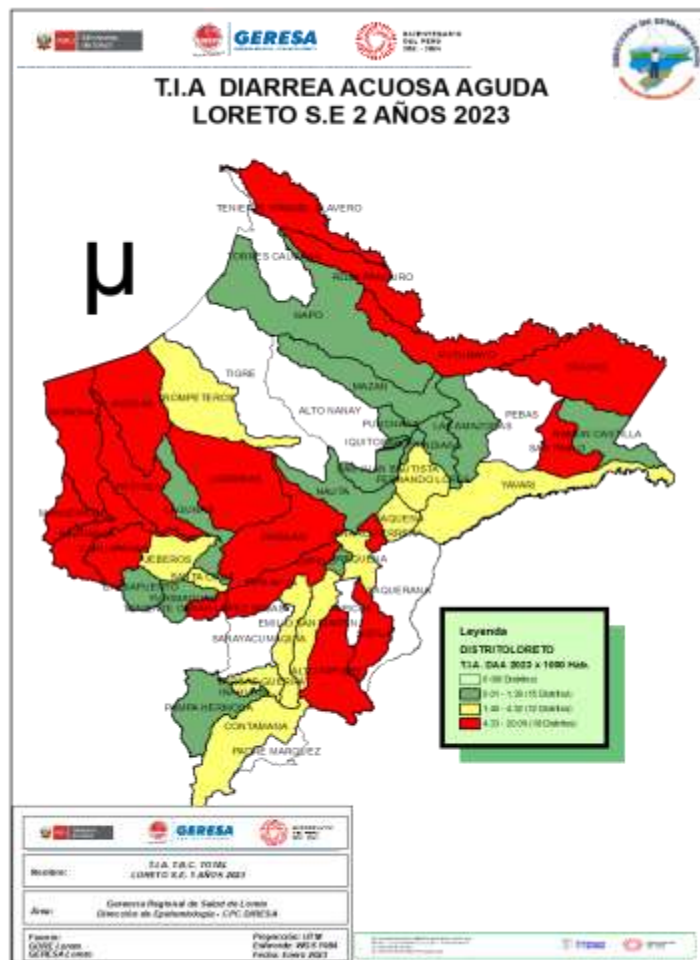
GERESA

T.I.A DIARREA ACUOSA AGUDA
LORETO S.E 2 AÑOS 2023

µ

TENIENTE MANUEL CLAVERO
TORRES CAUSANA
ALTO PUTUMAYO
NAPO
PUTUMAYO
YAGUAS
TIGRE
TROMPETEROS
ALTO NANAY
MAZAN
PEBAS
RAMON CASTILLA
SAN PABLO
IQUITOS
PUNCHANA
LAS AMAZONAS
BELEN
SAN JUAN BAUTISTA
FERNANDO LORES
YAVARI
NAUTA
URARINAS
JEBEROS
SAQUENA
REQUENA
MAQUIA
EMILIO SAN MARTIN
SOPLIN
SARAYACU
PAMPA HERMOSA
CONTAMANA
PADRE MARQUEZ

Leyenda
DISTRITOLORETO
T.I.A. DAA 2023 x 1000 Hab.
0.00 (Distritos)
0.01 - 1.39 (15 Distritos)
1.40 - 4.32 (12 Distritos)
4.33 - 20.09 (18 Distritos)

GERESA
Nombre: T.I.A. T.B.C. TOTAL LORETO S.E. 1 AÑOS 2023
Área: Gerencia Regional de Salud de Loreto Dirección de Epidemiología - CPC DIRESA
Fuente: GORE Loreto GERESA Loreto
Proyección: UTM
Elipsoide: WGS 1984
Fecha: Enero 2023